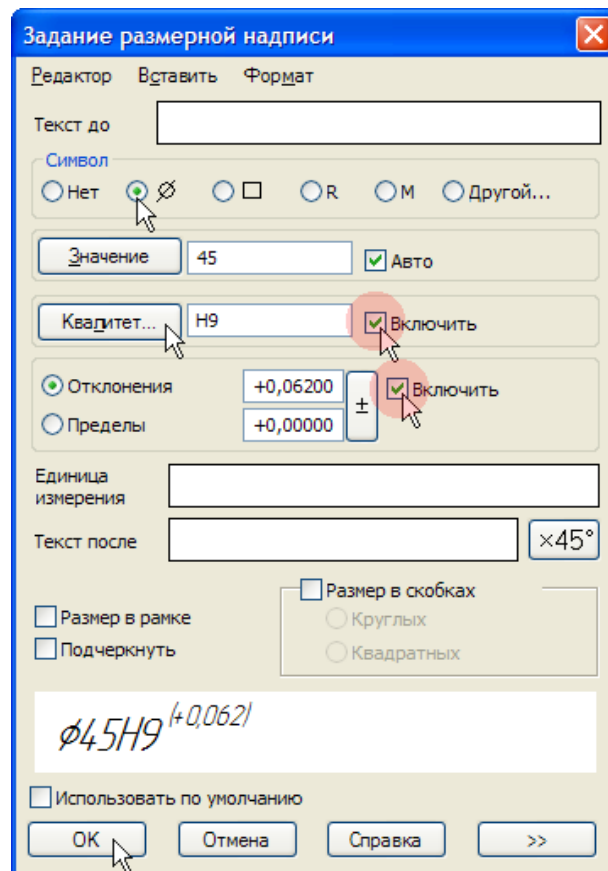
Задание размерной надписи

Редактор Вставить Формат

Текст до

Символ

Нет ⌀ □ R M Другой...

Значение 45 Авто

Квалитет... H9 Включить

Отклонения +0,06200 Включить

Пределы +0,00000 ±

Единица измерения

Текст после ×45°

Размер в скобках

Размер в рамке Круглых

Подчеркнуть Квадратных

$\varnothing 45H9^{(+0,062)}$

Использовать по умолчанию

ОК Отмена Справка >>